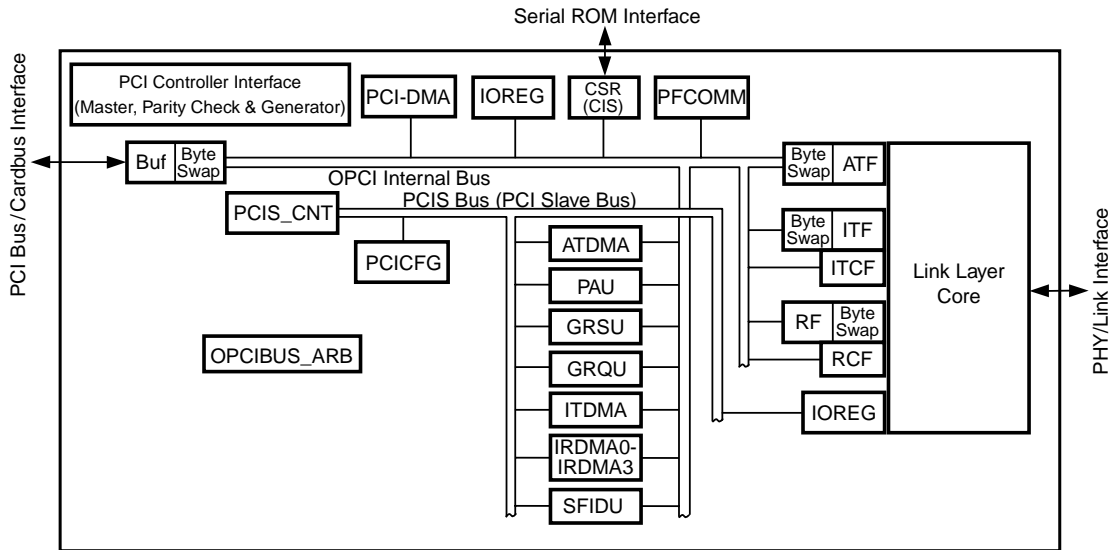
Serial ROM Interface

PCI Bus/Cardbus Interface

PCI Controller Interface (Master, Parity Check & Generator)

PCI-DMA

IOREG

CSR (CIS)

PFCOMM

Buf

Byte Swap

OPCI Internal Bus

PCIS Bus (PCI Slave Bus)

PCIS_CNT

PCICFG

OPCIBUS_ARB

ATDMA

PAU

GRSU

GRQU

ITDMA

IRDMA0-IRDMA3

SFIDU

Byte Swap

ATF

Byte Swap

ITF

ITCF

RF

Byte Swap

RCF

IOREG

Link Layer Core

PHY/Link Interface